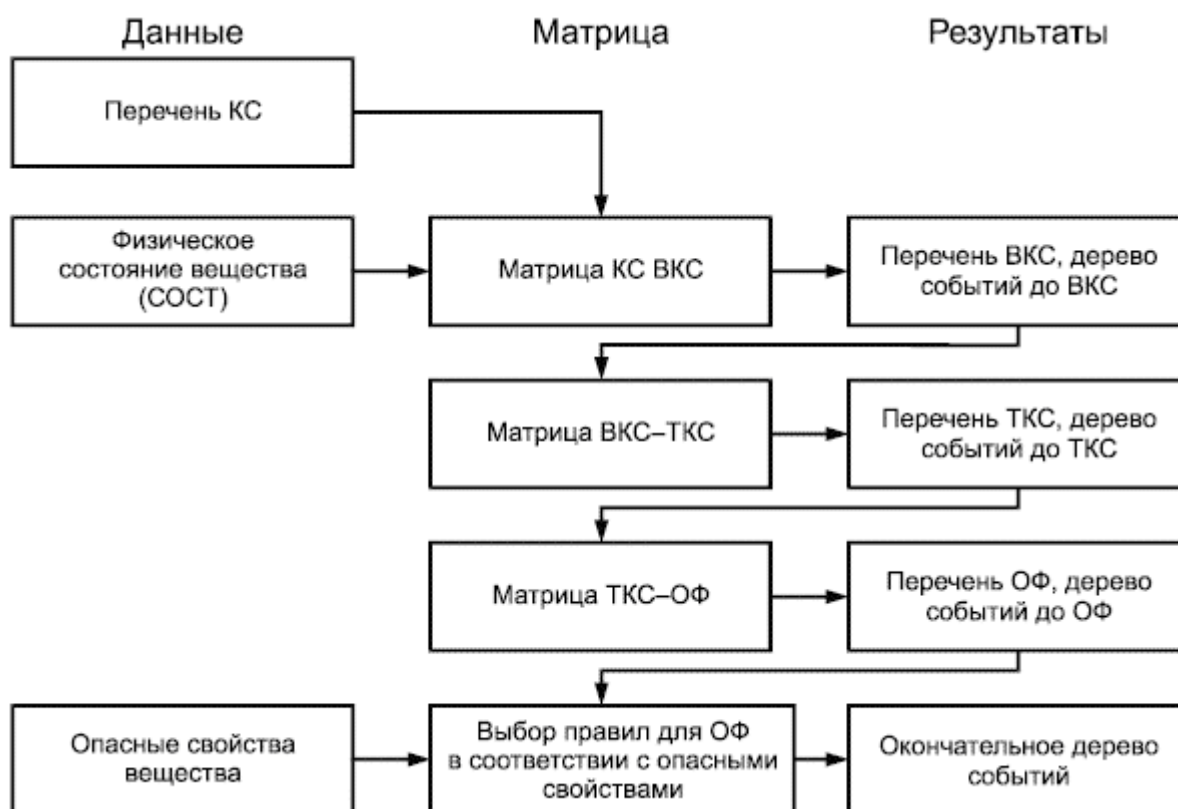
Данные

Матрица

Результаты

Перечень КС

Физическое состояние вещества (СОСТ)

Матрица КС ВКС

Перечень ВКС, дерево событий до ВКС

Матрица ВКС–ТКС

Перечень ТКС, дерево событий до ТКС

Матрица ТКС–ОФ

Перечень ОФ, дерево событий до ОФ

Опасные свойства вещества

Выбор правил для ОФ в соответствии с опасными свойствами

Окончательное дерево событий